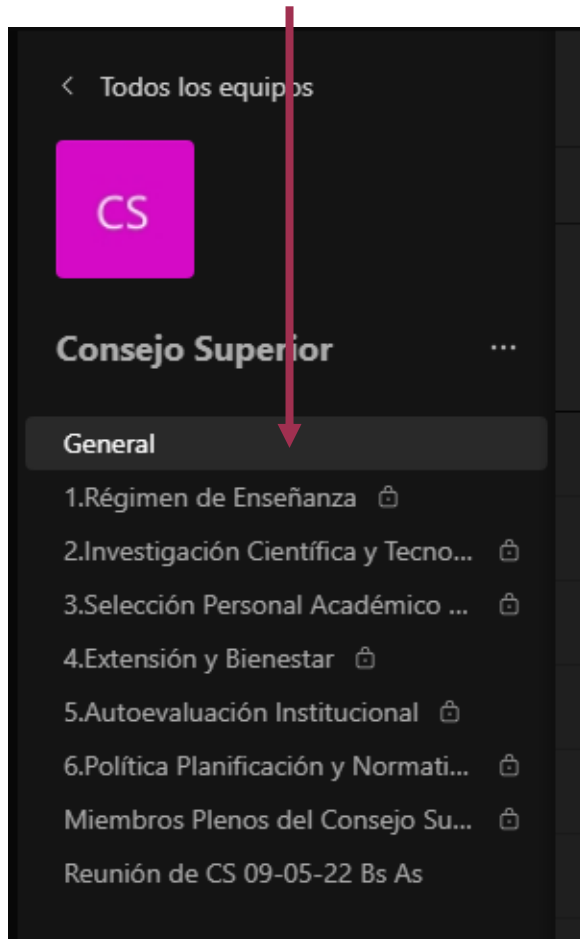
< Todos los equipos

CS

Consejo Superior ...

General

1.Régimen de Enseñanza

2.Investigación Científica y Tecno...

3.Selección Personal Académico ...

4.Extensión y Bienestar

5.Autoevaluación Institucional

6.Política Planificación y Normati...

Miembros Plenos del Consejo Su...

Reunión de CS 09-05-22 Bs As